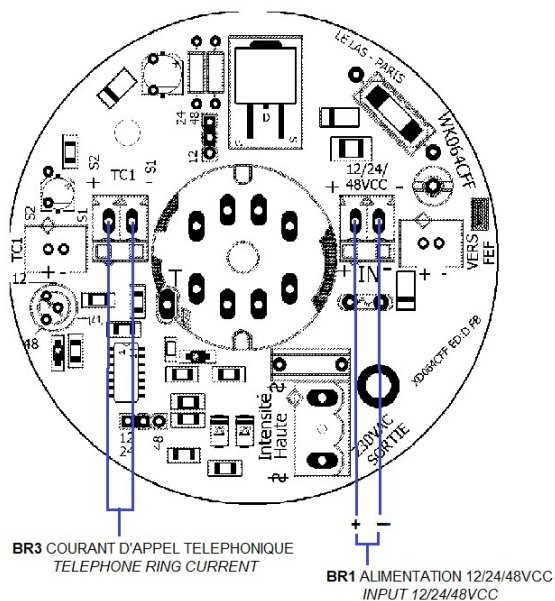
LE LAS - PARIS
WK064CFF
24
48
12
D
S
S2
TC1
S1
+
-
S2
S1
TC1
12
12/24/
48VCC
+
-
+ IN -
+
-
VERS
FEF
T
18
12
24
48
XD064CFF ED.D P8
Intensité
Haute
230VAC
SORTIE
+
−
BR3 COURANT D'APPEL TELEPHONIQUE
TELEPHONE RING CURRENT
BR1 ALIMENTATION 12/24/48VCC
INPUT 12/24/48VCC